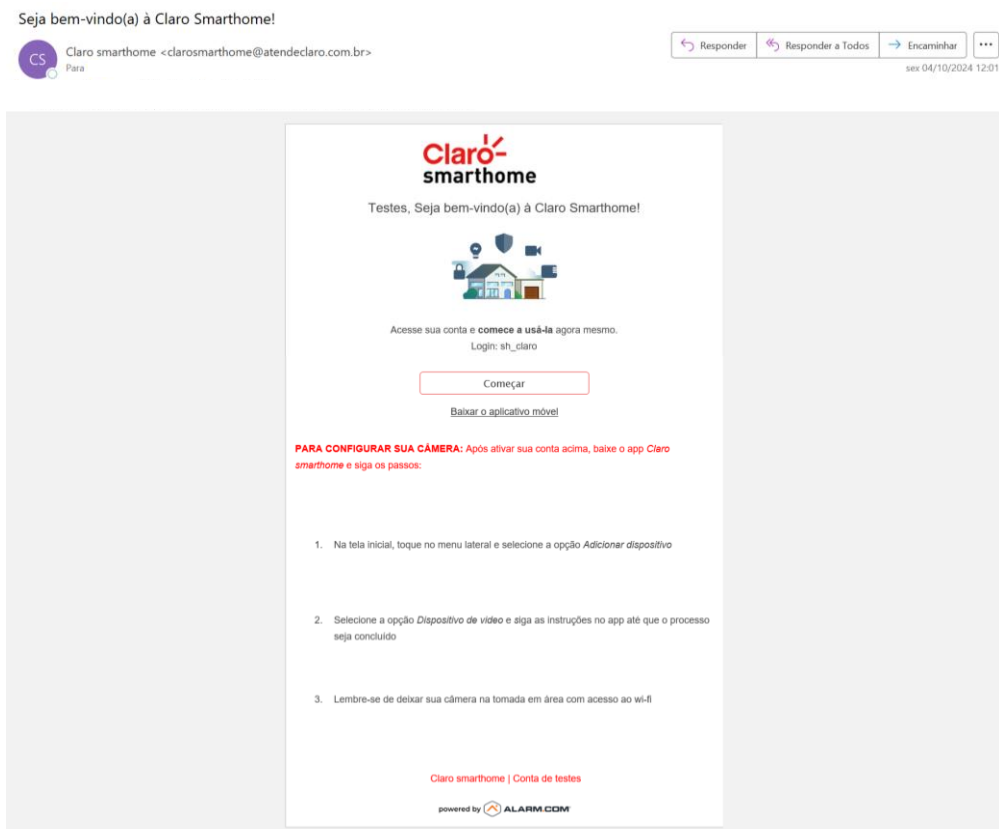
Seja bem-vindo(a) à Claro Smarthome!

CS Claro smarthome <clarosmarthome@atendeclaro.com.br>
Para

Responder | Responder a Todos | Encaminhar | ...

sex 04/10/2024 12:01

Claro smarthome

Testes, Seja bem-vindo(a) à Claro Smarthome!

Acesse sua conta e **comece a usá-la** agora mesmo.
Login: sh_claro

Começar

Baixar o aplicativo móvel

**PARA CONFIGURAR SUA CÂMERA:** Após ativar sua conta acima, baixe o app *Claro smarthome* e siga os passos:

1. Na tela inicial, toque no menu lateral e selecione a opção *Adicionar dispositivo*

2. Selecione a opção *Dispositivo de vídeo* e siga as instruções no app até que o processo seja concluído

3. Lembre-se de deixar sua câmera na tomada em área com acesso ao wi-fi

Claro smarthome | Conta de testes

powered by ALARM.COM